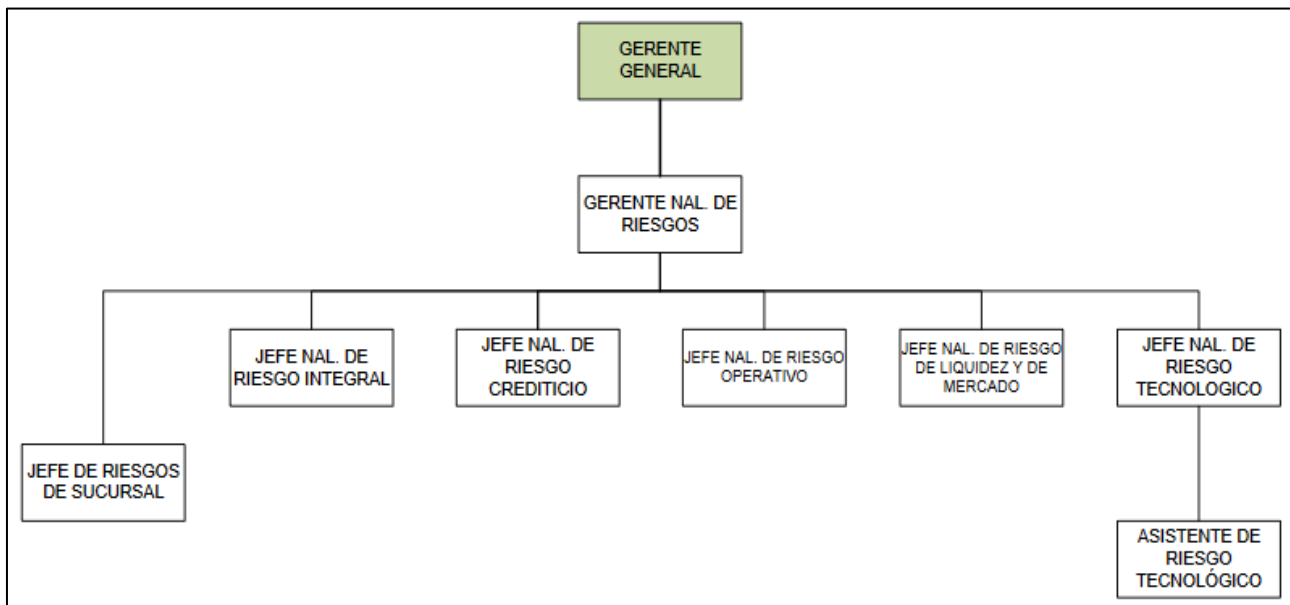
GERENTE GENERAL

GERENTE NAL. DE RIESGOS

JEFE NAL. DE RIESGO INTEGRAL

JEFE NAL. DE RIESGO CREDITICIO

JEFE NAL. DE RIESGO OPERATIVO

JEFE NAL. DE RIESGO DE LIQUIDEZ Y DE MERCADO

JEFE NAL. DE RIESGO TECNOLOGICO

JEFE DE RIESGOS DE SUCURSAL

ASISTENTE DE RIESGO TECNOLÓGICO